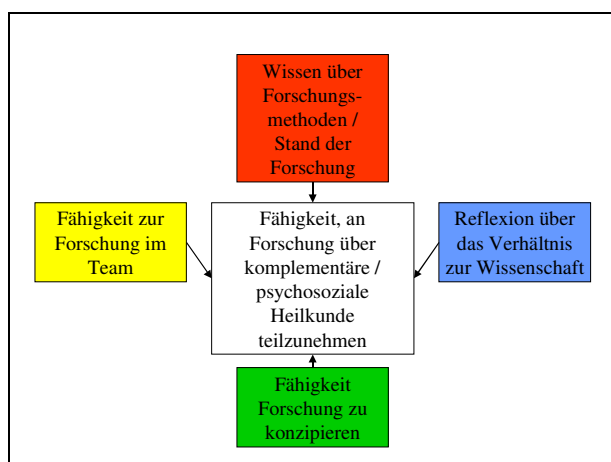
Wissen über Forschungsmethoden / Stand der Forschung

Fähigkeit zur Forschung im Team

Fähigkeit, an Forschung über komplementäre / psychosoziale Heilkunde teilzunehmen

Reflexion über das Verhältnis zur Wissenschaft

Fähigkeit Forschung zu konzipieren